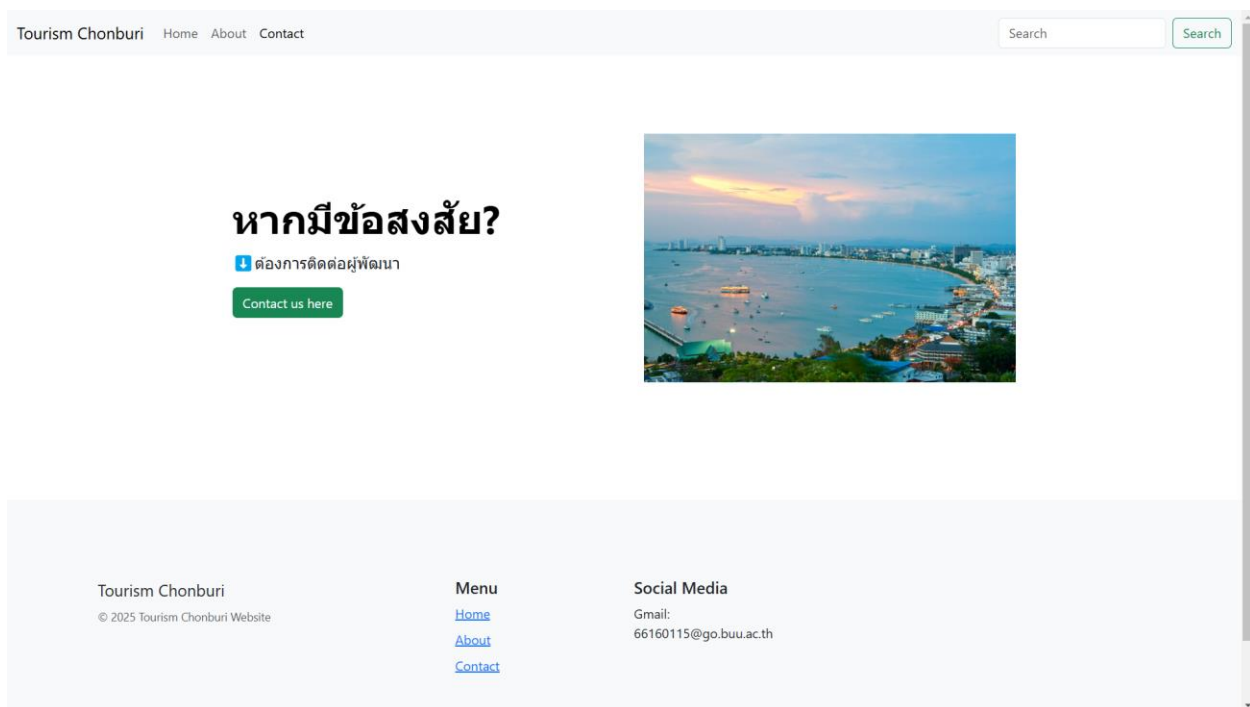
Tourism Chonburi Home About Contact

Search Search

หากมีข้อสงสัย?

⬇️ ต้องการติดต่อผู้พัฒนา

Contact us here

Tourism Chonburi

© 2025 Tourism Chonburi Website

Menu

Home

About

Contact

Social Media

Gmail:
66160115@go.buu.ac.th